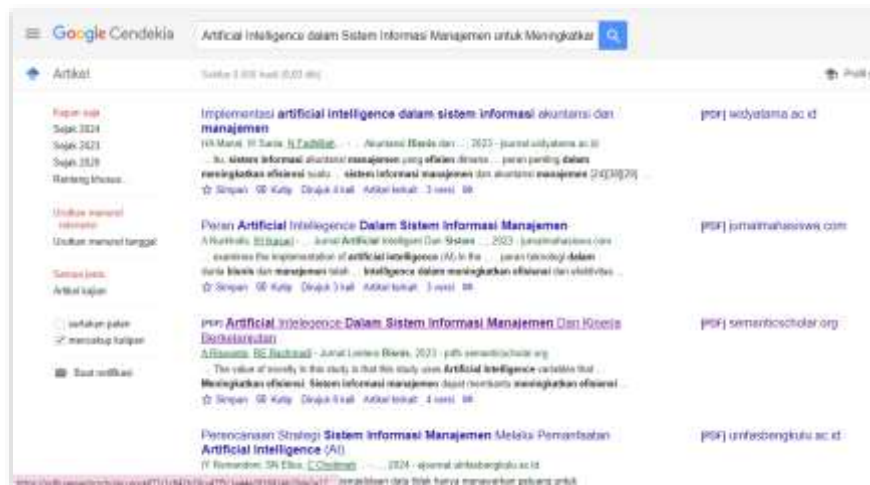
Google Cendekia

Artifical Inteligence dalam Sistem Informasi Manajemen untuk Meningkatkar

Artikel

Sekitar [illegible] hasil ([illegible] dtk)

Profil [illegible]

Kapan saja
Sejak 2024
Sejak 2023
Sejak 2020
Rentang khusus...

Urutkan menurut relevansi
Urutkan menurut tanggal

Semua jenis
Artikel kajian

sertakan paten
✓ mencakup kutipan

Buat notifikasi

Implementasi artificial intelligence dalam sistem informasi akuntansi dan manajemen
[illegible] - Akuntansi Bisnis dan ..., 2023 - journal.widyatama.ac.id
... itu, sistem informasi akuntansi manajemen yang efisien dinamis ... peran penting dalam meningkatkan efisiensi suatu ... sistem informasi manajemen dan akuntansi manajemen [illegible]
☆ Simpan 99 Kutip Dirujuk 4 kali Artikel terkait 3 versi

[PDF] widyatama.ac.id

Peran Artificial Intelligence Dalam Sistem Informasi Manajemen
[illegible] - Jurnal Artificial Intelligent Dan Sistem ..., 2023 - jurnalmahasiswa.com
... examines the implementation of artificial intelligence (AI) in the ... peran teknologi dalam dunia bisnis dan manajemen telah ... Intelligence dalam meningkatkan efisiensi dan efektivitas ...
☆ Simpan 99 Kutip Dirujuk 3 kali Artikel terkait 3 versi

[PDF] jurnalmahasiswa.com

[PDF] Artificial Inteleqence Dalam Sistem Informasi Manajemen Dan Kinerja Berkelanjutan
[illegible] - Jurnal Lentera Bisnis, 2023 - pdfs.semanticscholar.org
... The value of novelty in this study is that this study uses Artificial Intelligence variables that ... Meningkatkan efisiensi. Sistem informasi manajemen dapat membantu meningkatkan efisiensi ...
☆ Simpan 99 Kutip Dirujuk 4 kali Artikel terkait 4 versi

[PDF] semanticscholar.org

Perencanaan Strategi Sistem Informasi Manajemen Melalui Pemanfaatan Artificial Intelligence (AI)
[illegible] - ..., 2024 - ejournal.unfasbengkulu.ac.id
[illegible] penggunaan data tidak hanya memperkuat peluang untuk

[PDF] unfasbengkulu.ac.id